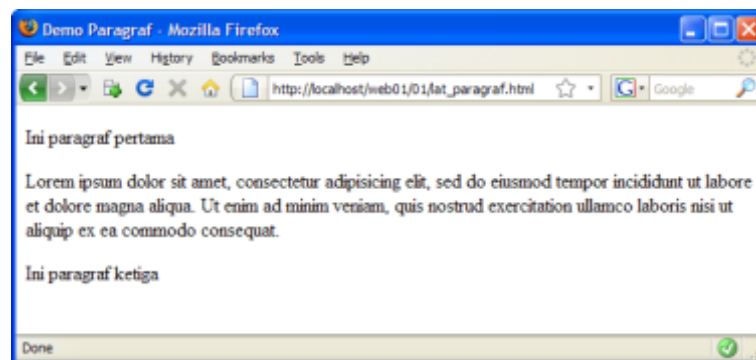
Demo Paragraf - Mozilla Firefox

File Edit View History Bookmarks Tools Help

http://localhost/web01/01/lat_paragraf.html

Google

Ini paragraf pertama

Lorem ipsum dolor sit amet, consectetur adipisicing elit, sed do eiusmod tempor incididunt ut labore et dolore magna aliqua. Ut enim ad minim veniam, quis nostrud exercitation ullamco laboris nisi ut aliquip ex ea commodo consequat.

Ini paragraf ketiga

Done